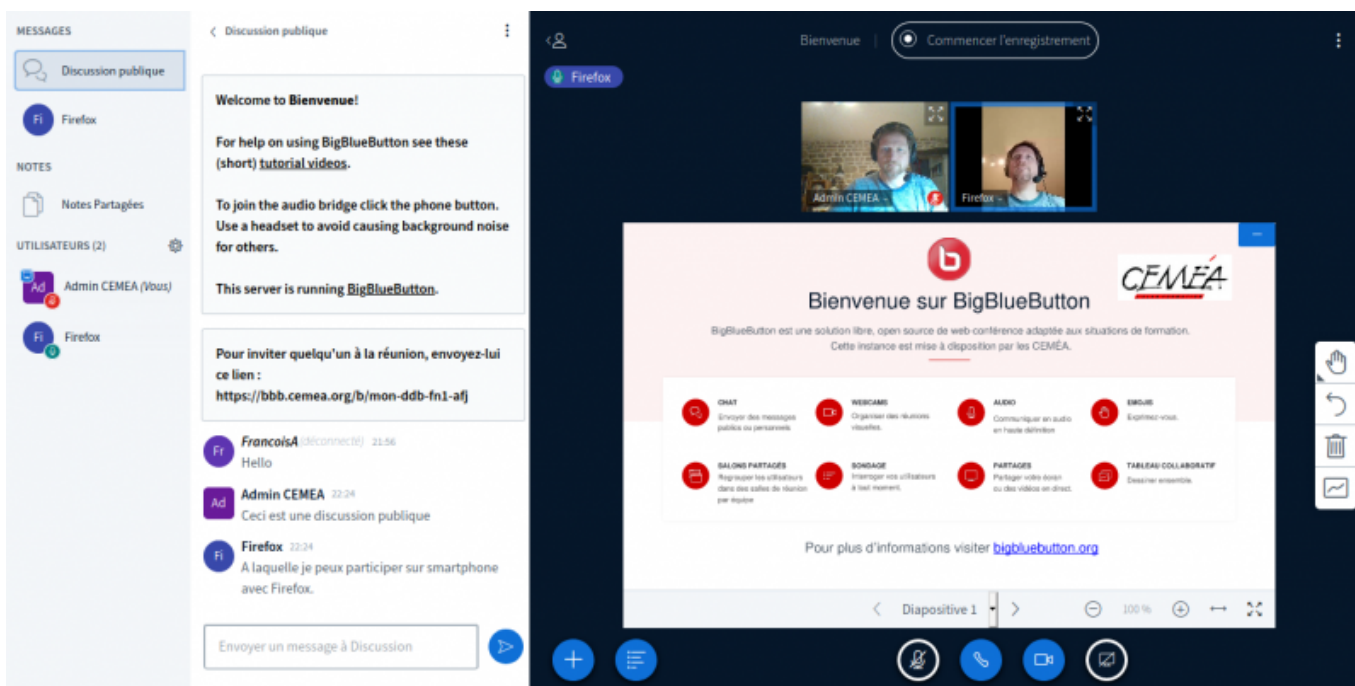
MESSAGES

Discussion publique

Fi Firefox

NOTES

Notes Partagées

UTILISATEURS (2)

Ad Admin CEMEA (Vous)

Fi Firefox

Discussion publique

Welcome to Bienvenue!

For help on using BigBlueButton see these (short) tutorial videos.

To join the audio bridge click the phone button. Use a headset to avoid causing background noise for others.

This server is running BigBlueButton.

Pour inviter quelqu'un à la réunion, envoyez-lui ce lien : https://bbb.cemea.org/b/mon-ddb-fn1-afj

Fr FrancoisA (déconnecté) 21:56
Hello

Ad Admin CEMEA 22:24
Ceci est une discussion publique

Fi Firefox 22:24
A laquelle je peux participer sur smartphone avec Firefox.

Envoyer un message à Discussion

Bienvenue | Commencer l'enregistrement

Firefox

Admin CEMEA

Firefox

CEMÉA

Bienvenue sur BigBlueButton

BigBlueButton est une solution libre, open source de web-conférence adaptée aux situations de formation. Cette instance est mise à disposition par les CEMÉA.

CHAT
Envoyer des messages publics ou personnels

WEBCAMS
Organiser des réunions visuelles.

AUDIO
Communiquer en audio en haute définition

EMOJIS
Exprimez-vous.

SALONS PARTAGÉS
Regrouper les utilisateurs dans des salles de réunion par équipe

SONDAGE
Interroger vos utilisateurs à tout moment.

PARTAGES
Partager votre écran ou des vidéos en direct.

TABLEAU COLLABORATIF
Dessiner ensemble.

Pour plus d'informations visiter bigbluebutton.org

Diapositive 1

100 %